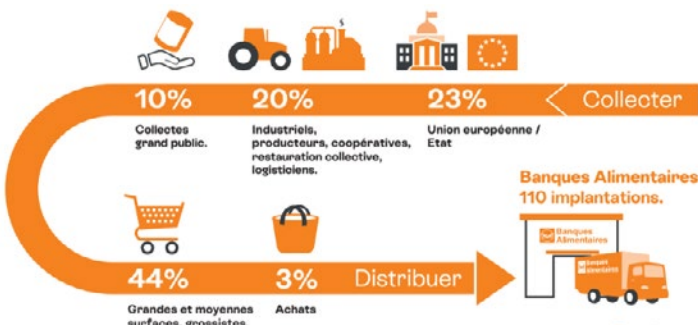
Collecter

10%

Collectes grand public.

20%

Industriels, producteurs, coopératives, restauration collective, logisticiens.

23%

Union européenne / Etat

Banques Alimentaires 110 implantations.

Banques Alimentaires

Banques Alimentaires

44%

Grandes et moyennes surfaces, grossistes

3%

Achats

Distribuer